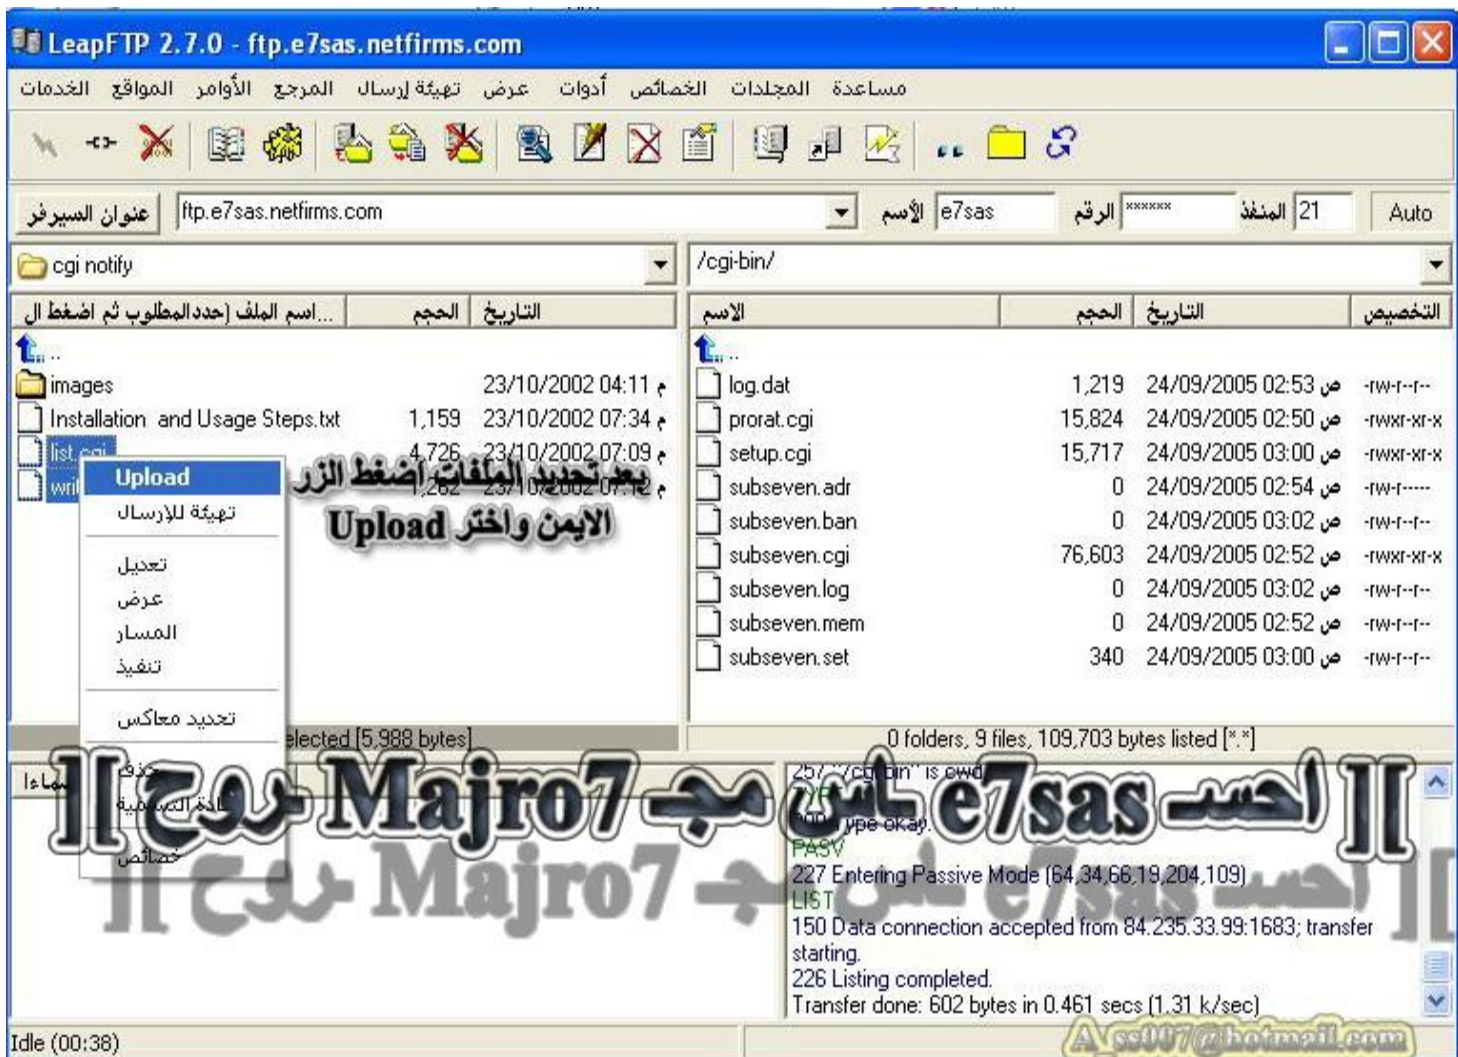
LeapFTP 2.7.0 - ftp.e7sas.netfirms.com

الخدمات المواقع الأوامر المرجع تهيئة إرسال عرض أدوات الخصائص المجلدات مساعدة

عنوان السيرفر ftp.e7sas.netfirms.com الأسم e7sas الرقم ****** المنفذ 21 Auto

cgi notify

/cgi-bin/

| اسم الملف (حدد المطلوب ثم اضغط ال... | الحجم | التاريخ |
|---|---|---|
| .. | | |
| images | | 23/10/2002 04:11 م |
| Installation and Usage Steps.txt | 1,159 | 23/10/2002 07:34 م |
| list.cgi | 4,726 | 23/10/2002 07:09 م |
| wri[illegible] | 1,262 | 23/10/2002 07:12 م |

| الاسم | الحجم | التاريخ | التخصيص |
|---|---|---|---|
| .. | | | |
| log.dat | 1,219 | 24/09/2005 02:53 ص | -rw-r--r-- |
| prorat.cgi | 15,824 | 24/09/2005 02:50 ص | -rwxr-xr-x |
| setup.cgi | 15,717 | 24/09/2005 03:00 ص | -rwxr-xr-x |
| subseven.adr | 0 | 24/09/2005 02:54 ص | -rw-r----- |
| subseven.ban | 0 | 24/09/2005 03:02 ص | -rw-r--r-- |
| subseven.cgi | 76,603 | 24/09/2005 02:52 ص | -rwxr-xr-x |
| subseven.log | 0 | 24/09/2005 03:02 ص | -rw-r--r-- |
| subseven.mem | 0 | 24/09/2005 02:52 ص | -rw-r--r-- |
| subseven.set | 340 | 24/09/2005 03:00 ص | -rw-r--r-- |

Upload
تهيئة للإرسال
تعديل
عرض
المسار
تنفيذ
تحديد معاكس
حذف
إعادة التسمية
خصائص

بعد تحديد الملفات اضغط الزر الايمن واختر Upload

elected [5,988 bytes]
0 folders, 9 files, 109,703 bytes listed [*.*]

][ احسـاس e7sas مجـروح Majro7 ][

257 "/cgi-bin" is cwd.
TYPE
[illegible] Type okay.
PASV
227 Entering Passive Mode (64,34,66,19,204,109)
LIST
150 Data connection accepted from 84.235.33.99:1683; transfer starting.
226 Listing completed.
Transfer done: 602 bytes in 0.461 secs (1.31 k/sec)

Idle (00:38)
A_ss007@hotmail.com